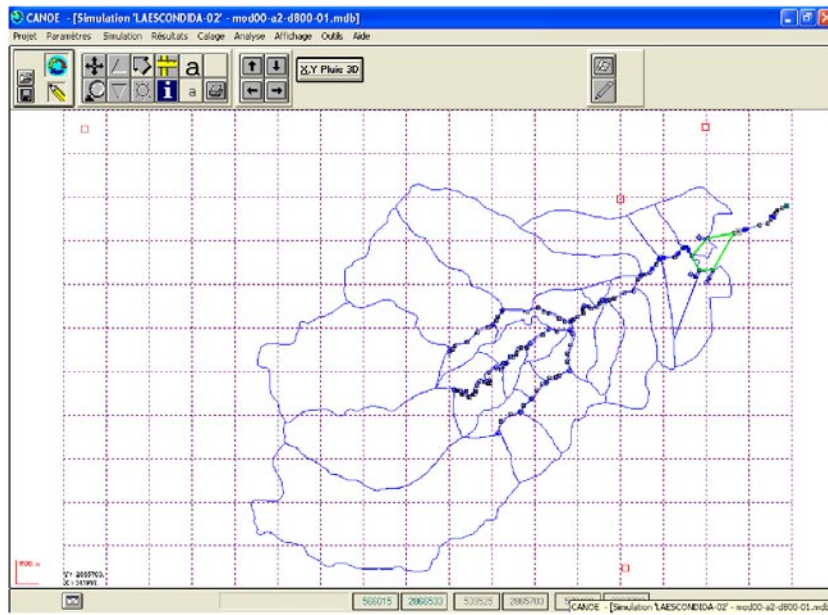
CANOE - [Simulation 'LAESCONDIDA-02' - mod00-a2-d800-01.mdb]

Projet Paramètres Simulation Résultats Calage Analyse Affichage Outils Aide

a

i

a

X,Y Pluie 3D

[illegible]

Y: 2005763
X: 541991

566015 2066533 539525 2065703

CANOE - [Simulation 'LAESCONDIDA-02' - mod00-a2-d800-01.mdb